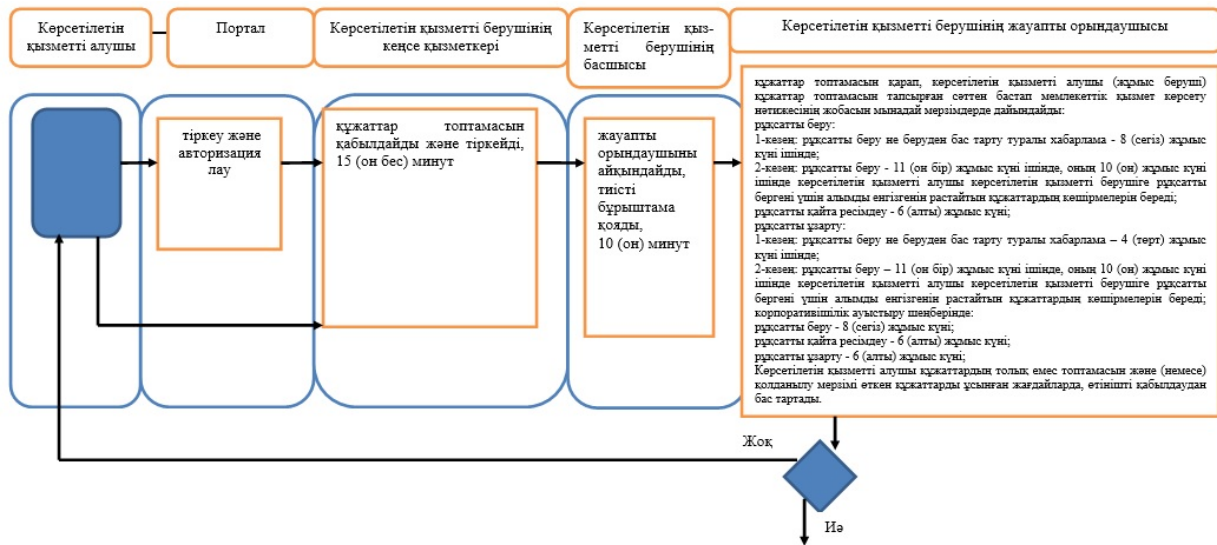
Көрсетілетін қызметті алушы

Портал

Көрсетілетін қызметті берушінің кеңсе қызметкері

Көрсетілетін қызметті берушінің басшысы

Көрсетілетін қызметті берушінің жауапты орындаушысы

тіркеу және авторизация лау

құжаттар топтамасын қабылдайды және тіркейді, 15 (он бес) минут

жауапты орындаушыны айқындайды, тиісті бұрыштама қояды, 10 (он) минут

құжаттар топтамасын қарап, көрсетілетін қызметті алушы (жұмыс беруші) құжаттар топтамасын тапсырған сәттен бастап мемлекеттік қызмет көрсету нәтижесінің жобасын мынадай мерзімдерде дайындайды:
рұқсатты беру:
1-кезең: рұқсатты беру не беруден бас тарту туралы хабарлама - 8 (сегіз) жұмыс күні ішінде;
2-кезең: рұқсатты беру - 11 (он бір) жұмыс күні ішінде, оның 10 (он) жұмыс күні ішінде көрсетілетін қызметті алушы көрсетілетін қызметті берушіге рұқсатты бергені үшін алымды енгізгенін растайтын құжаттардың көшірмелерін береді;
рұқсатты қайта ресімдеу - 6 (алты) жұмыс күні;
рұқсатты ұзарту:
1-кезең: рұқсатты беру не беруден бас тарту туралы хабарлама – 4 (төрт) жұмыс күні ішінде;
2-кезең: рұқсатты беру – 11 (он бір) жұмыс күні ішінде, оның 10 (он) жұмыс күні ішінде көрсетілетін қызметті алушы көрсетілетін қызметті берушіге рұқсатты бергені үшін алымды енгізгенін растайтын құжаттардың көшірмелерін береді;
корпоративішілік ауыстыру шеңберінде:
рұқсатты беру - 8 (сегіз) жұмыс күні;
рұқсатты қайта ресімдеу - 6 (алты) жұмыс күні;
рұқсатты ұзарту - 6 (алты) жұмыс күні;
Көрсетілетін қызметті алушы құжаттардың толық емес топтамасын және (немесе) қолданылу мерзімі өткен құжаттарды ұсынған жағдайларда, өтінішті қабылдаудан бас тартады.

Жоқ

Иә